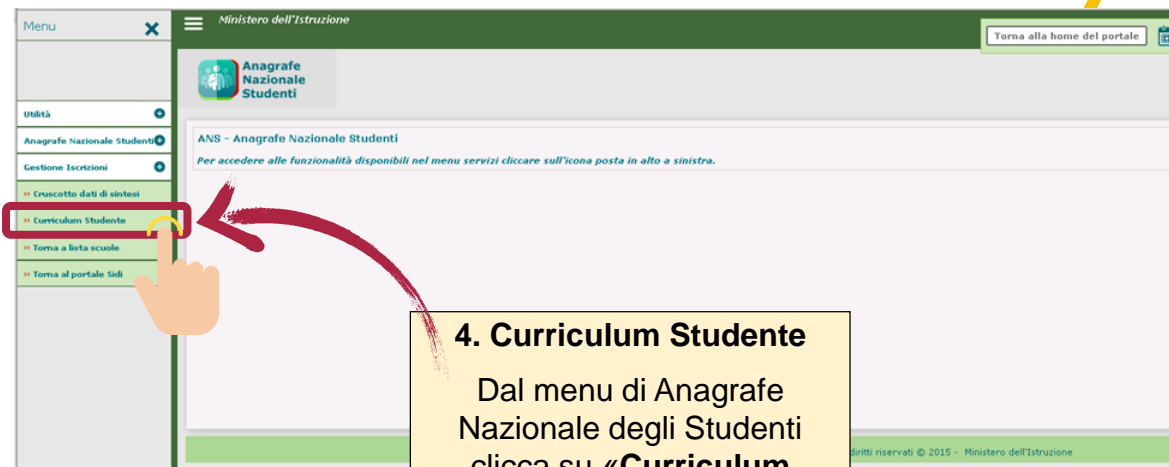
Menu

Ministero dell'Istruzione

Torna alla home del portale

Anagrafe Nazionale Studenti

Utilità

Anagrafe Nazionale Studenti

Gestione Iscrizioni

» Cruscotto dati di sintesi

» Curriculum Studente

» Torna a lista scuole

» Torna al portale Sidi

ANS - Anagrafe Nazionale Studenti

Per accedere alle funzionalità disponibili nel menu servizi cliccare sull'icona posta in alto a sinistra.

4. Curriculum Studente

Dal menu di Anagrafe Nazionale degli Studenti clicca su «Curriculum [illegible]

diritti riservati © 2015 - Ministero dell'Istruzione